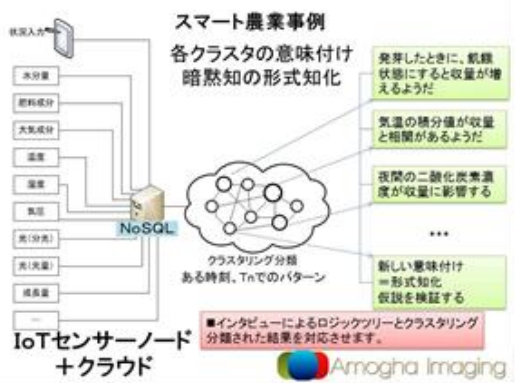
スマート農業事例

各クラスタの意味付け
暗黙知の形式知化

状況入力

水分量

肥料成分

大気成分

温度

湿度

気圧

光(分光)

光(光量)

成長量

…

NoSQL

クラスタリング分類
ある時刻、Tnでのパターン

発芽したときに、飢餓状態にすると収量が増えるようだ

気温の積分値が収量と相関があるようだ

夜間の二酸化炭素濃度が収量に影響する

…

新しい意味付け
＝形式知化
仮説を検証する

IoTセンサーノード
＋クラウド

■インタビューによるロジックツリーとクラスタリング分類された結果を対応させます。

Amogha Imaging